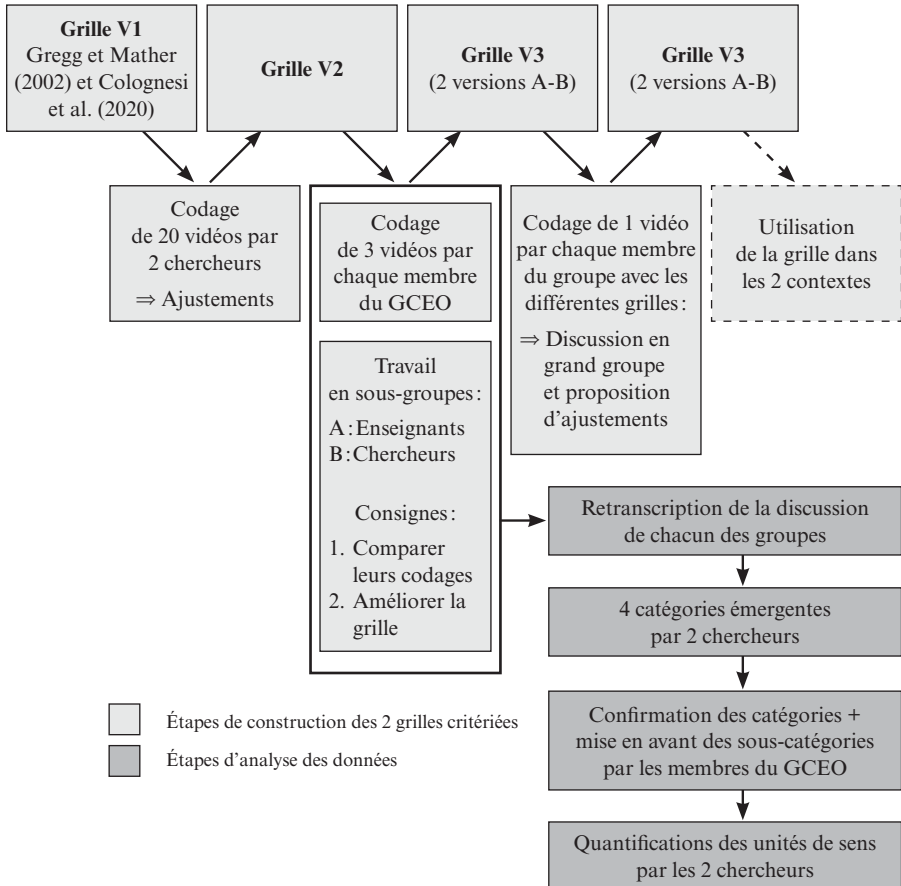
Grille V1
Gregg et Mather (2002) et Colognesi et al. (2020)

Grille V2

Grille V3
(2 versions A-B)

Grille V3
(2 versions A-B)

Codage de 20 vidéos par 2 chercheurs
⇒ Ajustements

Codage de 3 vidéos par chaque membre du GCEO

Travail en sous-groupes :
A : Enseignants
B : Chercheurs

Consignes :
1. Comparer leurs codages
2. Améliorer la grille

Codage de 1 vidéo par chaque membre du groupe avec les différentes grilles :
⇒ Discussion en grand groupe et proposition d'ajustements

Utilisation de la grille dans les 2 contextes

Retranscription de la discussion de chacun des groupes

4 catégories émergentes par 2 chercheurs

Confirmation des catégories + mise en avant des sous-catégories par les membres du GCEO

Quantifications des unités de sens par les 2 chercheurs

Étapes de construction des 2 grilles critériées

Étapes d'analyse des données